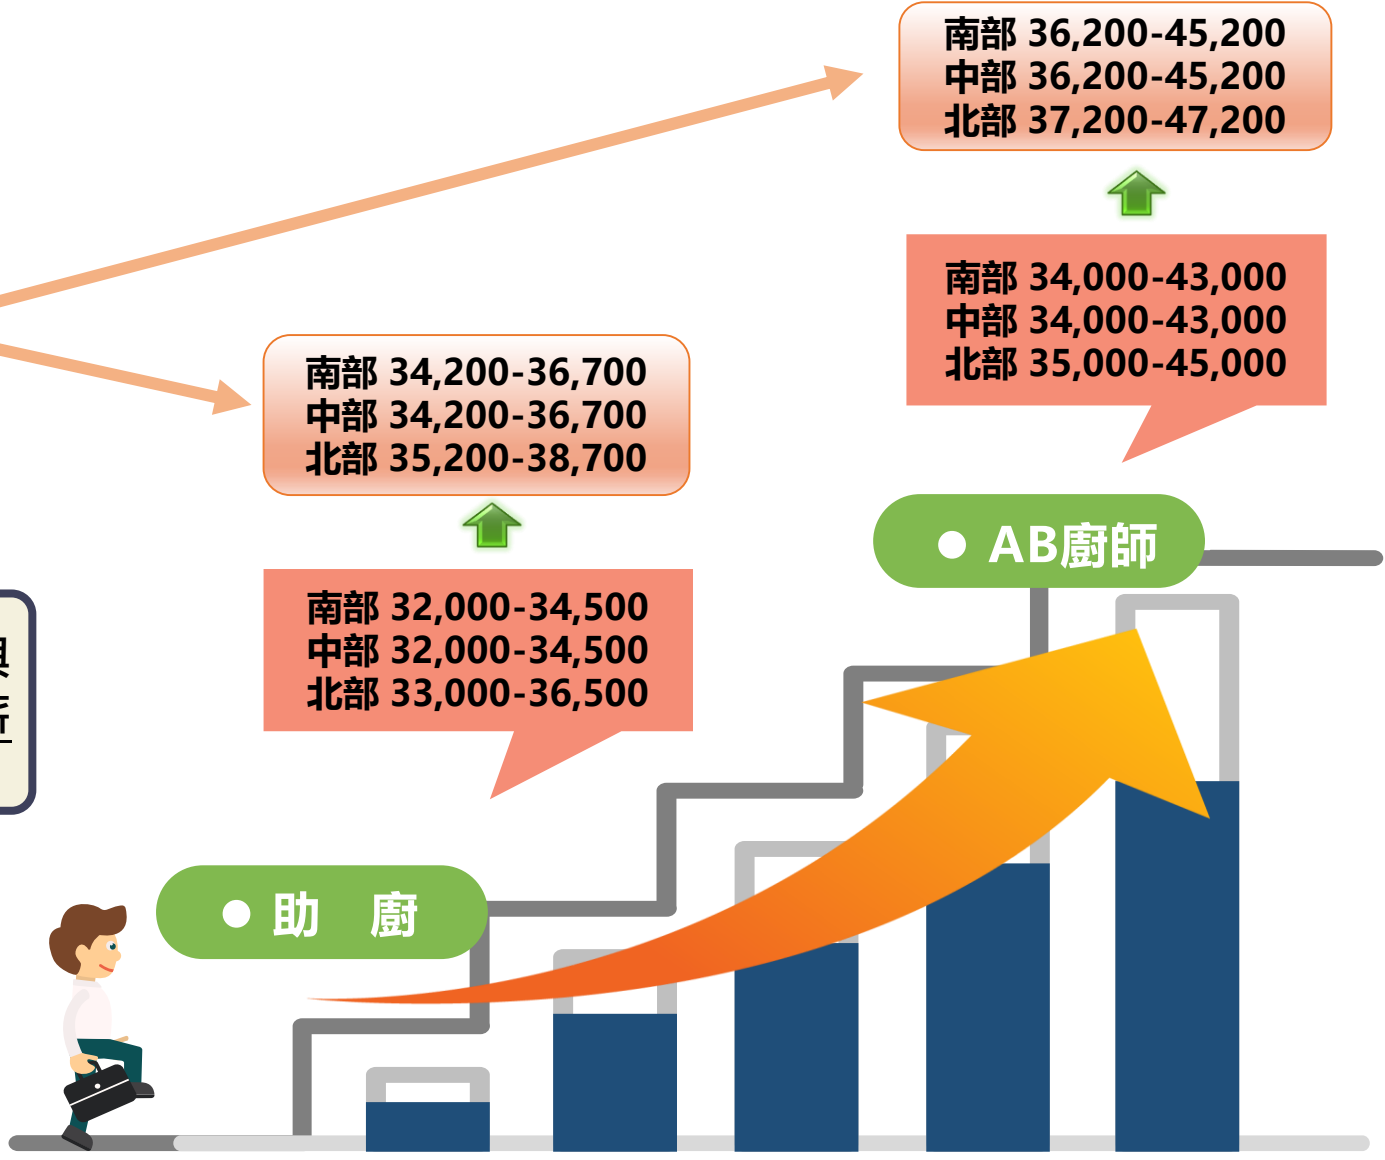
南部 36,200-45,200
中部 36,200-45,200
北部 37,200-47,200

南部 34,000-43,000
中部 34,000-43,000
北部 35,000-45,000

南部 34,200-36,700
中部 34,200-36,700
北部 35,200-38,700

● AB廚師

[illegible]

南部 32,000-34,500
中部 32,000-34,500
北部 33,000-36,500

● 助　廚